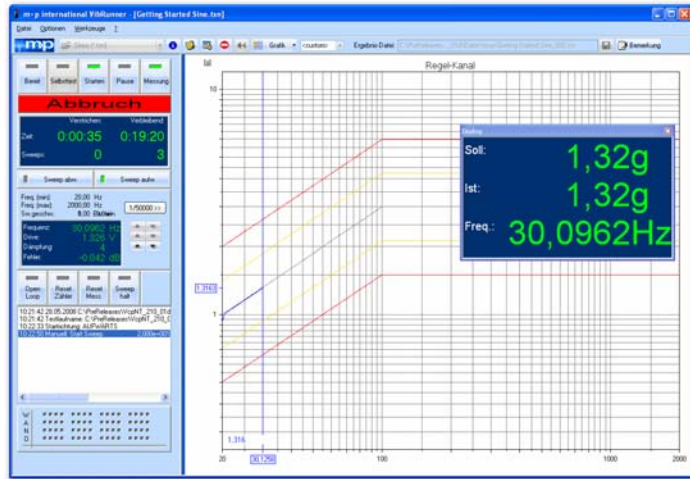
m+p international VibRunner - [Getting Started Sine.tsn]

Datei Optionen Werkzeuge ?

mp Sinus (1 ein) Grafik courtoto Ergebnis Datei Bemerkung

Bereit Selbsttest Starten Pause Messung

Abbruch

Verstrichen Verbleibend
Zeit: 0:00:35 0:19:20
Sweeps: 0 3

Sweep abw. Sweep aufw.

Freq. [min]: 20.00 Hz
Freq. [max]: 2000.00 Hz
Sw.geschw.: 8.00 Okt/min 1/50000 >>

Frequenz: 30.0962 Hz
Drive: 1.326 V
Dämpfung: 4
Fehler: -0.042 dB

Open Loop Reset Zähler Reset Mess Sweep halt

10:21:42 28.05.2006 C:\PreRelease\VcpNT_210_01d
10:21:42 Testaufname: C:\PreRelease\VcpNT_210_0
10:22:33 Startvorgang: AUFWARTS
10:22:33 Manuell: Start Sweep 2.000e+03

W
A
N
D

Regel-Kanal

[g]

10

1.3163

1

1.316

20 30.1250 100 1000 2000

Dialog
Soll: 1,32g
Ist: 1,32g
Freq.: 30,0962Hz